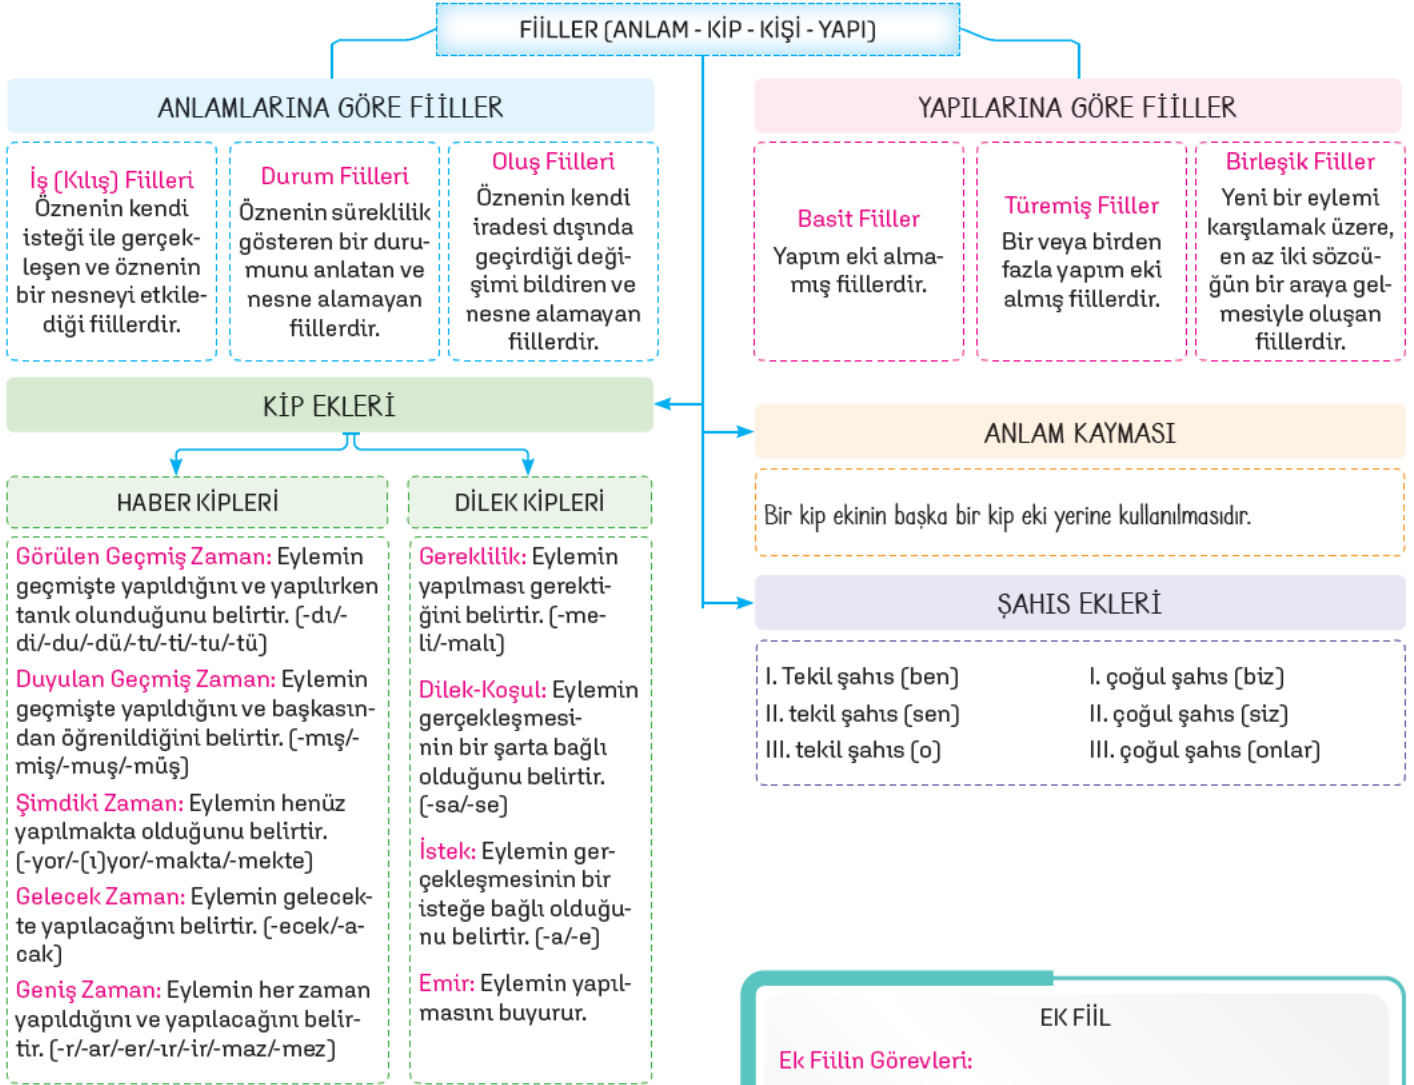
FİİLLER (ANLAM - KİP - KİŞİ - YAPI)

ANLAMLARINA GÖRE FİİLLER

İş (Kılış) Fiilleri
Öznenin kendi isteği ile gerçekleşen ve öznenin bir nesneyi etkilediği fiillerdir.

Durum Fiilleri
Öznenin süreklilik gösteren bir durumunu anlatan ve nesne alamayan fiillerdir.

Oluş Fiilleri
Öznenin kendi iradesi dışında geçirdiği değişimi bildiren ve nesne alamayan fiillerdir.

YAPILARINA GÖRE FİİLLER

Basit Fiiller
Yapım eki almamış fiillerdir.

Türemiş Fiiller
Bir veya birden fazla yapım eki almış fiillerdir.

Birleşik Fiiller
Yeni bir eylemi karşılamak üzere, en az iki sözcüğün bir araya gelmesiyle oluşan fiillerdir.

KİP EKLERİ

HABER KİPLERİ

Görülen Geçmiş Zaman: Eylemin geçmişte yapıldığını ve yapılırken tanık olunduğunu belirtir. (-dı/-di/-du/-dü/-tı/-ti/-tu/-tü)

Duyulan Geçmiş Zaman: Eylemin geçmişte yapıldığını ve başkasından öğrenildiğini belirtir. (-mış/-miş/-muş/-müş)

Şimdiki Zaman: Eylemin henüz yapılmakta olduğunu belirtir. (-yor/-(ı)yor/-makta/-mekte)

Gelecek Zaman: Eylemin gelecekte yapılacağını belirtir. (-ecek/-acak)

Geniş Zaman: Eylemin her zaman yapıldığını ve yapılacağını belirtir. (-r/-ar/-er/-ır/-ir/-maz/-mez)

DİLEK KİPLERİ

Gereklilik: Eylemin yapılması gerektiğini belirtir. (-meli/-malı)

Dilek-Koşul: Eylemin gerçekleşmesinin bir şarta bağlı olduğunu belirtir. (-sa/-se)

İstek: Eylemin gerçekleşmesinin bir isteğe bağlı olduğunu belirtir. (-a/-e)

Emir: Eylemin yapılmasını buyurur.

ANLAM KAYMASI

Bir kip ekinin başka bir kip eki yerine kullanılmasıdır.

ŞAHIS EKLERİ

I. Tekil şahıs (ben)
II. tekil şahıs (sen)
III. tekil şahıs (o)

I. çoğul şahıs (biz)
II. çoğul şahıs (siz)
III. çoğul şahıs (onlar)

EK FİİL

Ek Fiilin Görevleri: